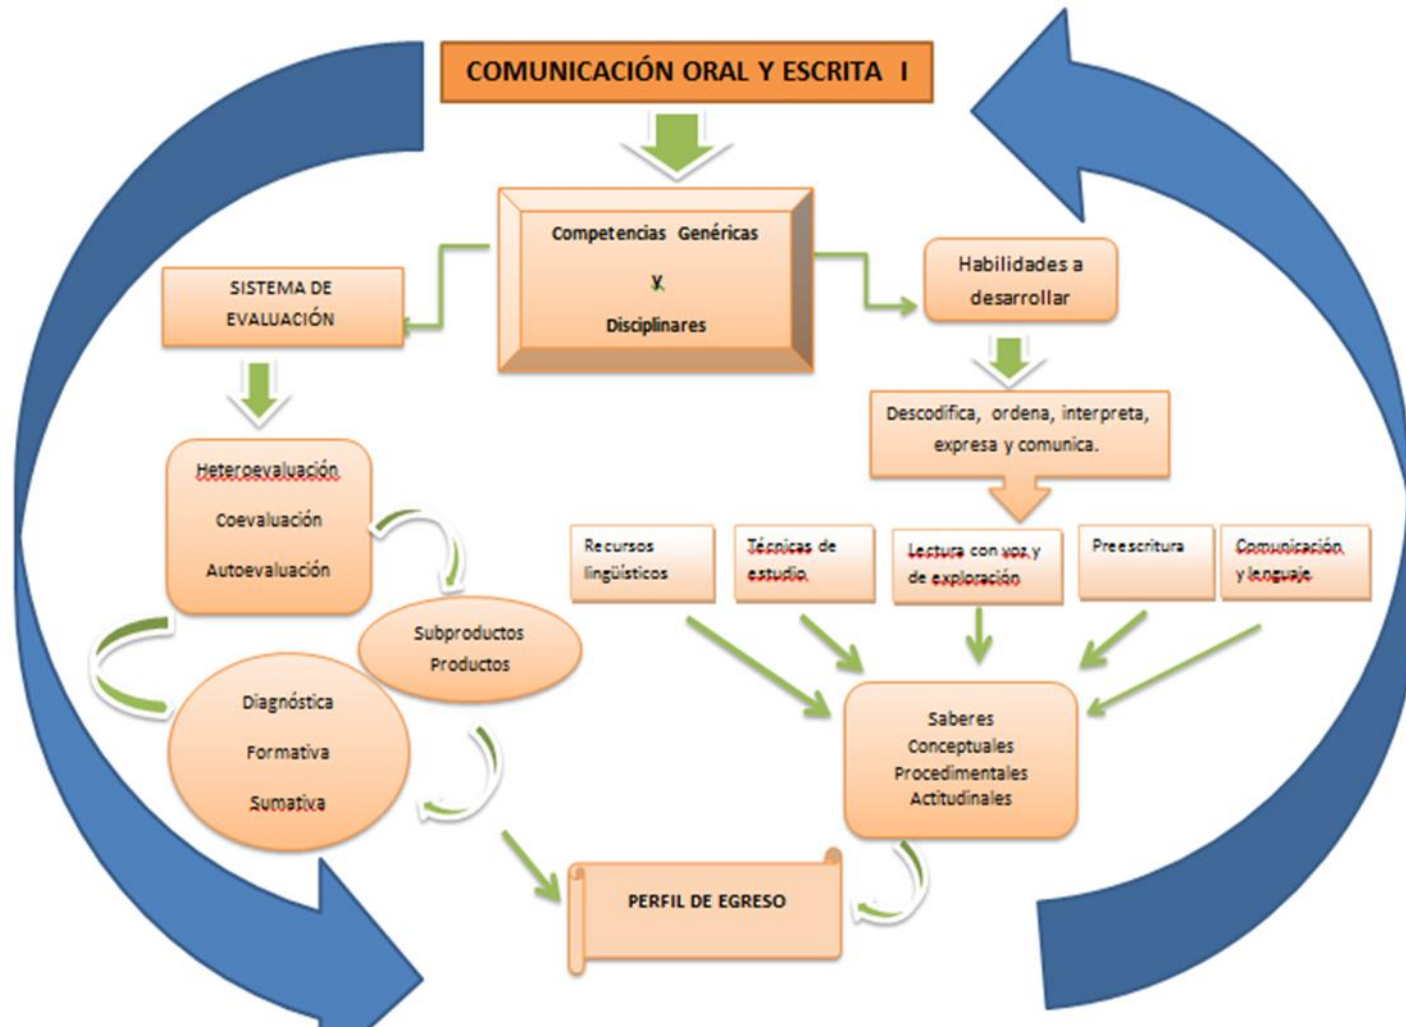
COMUNICACIÓN ORAL Y ESCRITA I

Competencias Genéricas

Y

Disciplinares

SISTEMA DE EVALUACIÓN

Habilidades a desarrollar

Descodifica, ordena, interpreta, expresa y comunica.

Heteroevaluación

Coevaluación

Autoevaluación

Subproductos

Productos

Diagnóstica

Formativa

Sumativa

Recursos lingüísticos

Técnicas de estudio

Lectura con voz y de exploración

Preescritura

Comunicación y lenguaje

Saberes

Conceptuales

Procedimentales

Actitudinales

PERFIL DE EGRESO